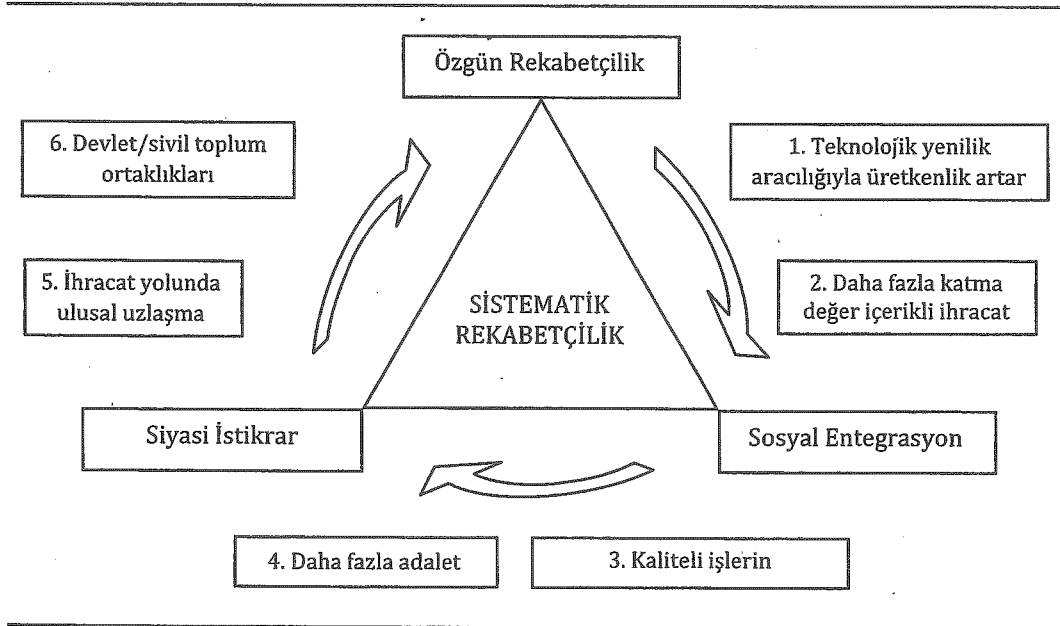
Özgün Rekabetçilik

6. Devlet/sivil toplum ortaklıkları

1. Teknolojik yenilik aracılığıyla üretkenlik artar

5. İhracat yolunda ulusal uzlaşma

SİSTEMATİK REKABETÇİLİK

2. Daha fazla katma değer içerikli ihracat

Siyasi İstikrar

Sosyal Entegrasyon

4. Daha fazla adalet

3. Kaliteli işlerin